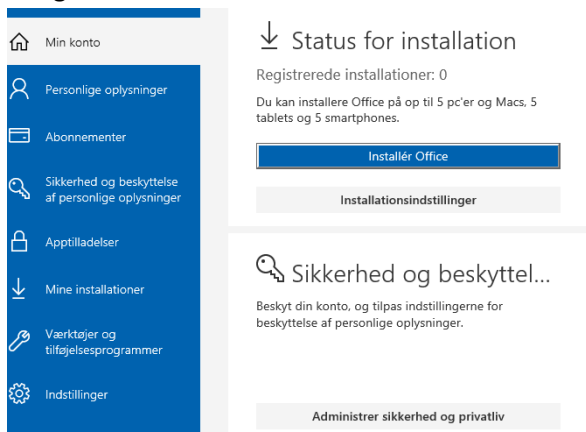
Min konto

Personlige oplysninger

Abonnementer

Sikkerhed og beskyttelse af personlige oplysninger

Apptilladelser

Mine installationer

Værktøjer og tilføjelsesprogrammer

Indstillinger

Status for installation

Registrerede installationer: 0

Du kan installere Office på op til 5 pc'er og Macs, 5 tablets og 5 smartphones.

Installér Office

Installationsindstillinger

Sikkerhed og beskyttel...

Beskyt din konto, og tilpas indstillingerne for beskyttelse af personlige oplysninger.

Administrer sikkerhed og privatliv